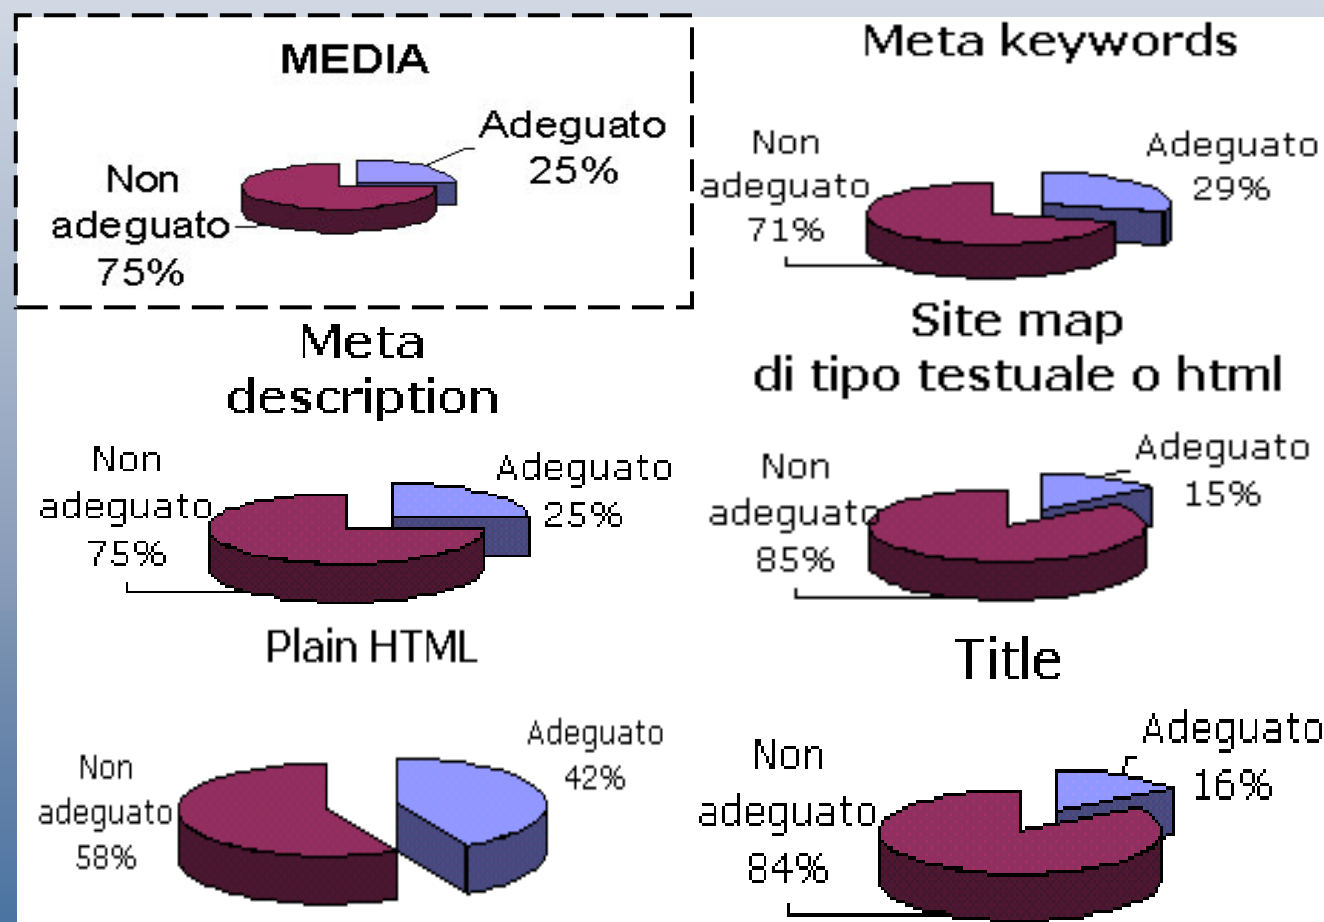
MEDIA

Adeguato 25%

Non adeguato 75%

Meta keywords

Non adeguato 71%

Adeguato 29%

Meta description

Non adeguato 75%

Adeguato 25%

Site map di tipo testuale o html

Non adeguato 85%

Adeguato 15%

Plain HTML

Non adeguato 58%

Adeguato 42%

Title

Non adeguato 84%

Adeguato 16%